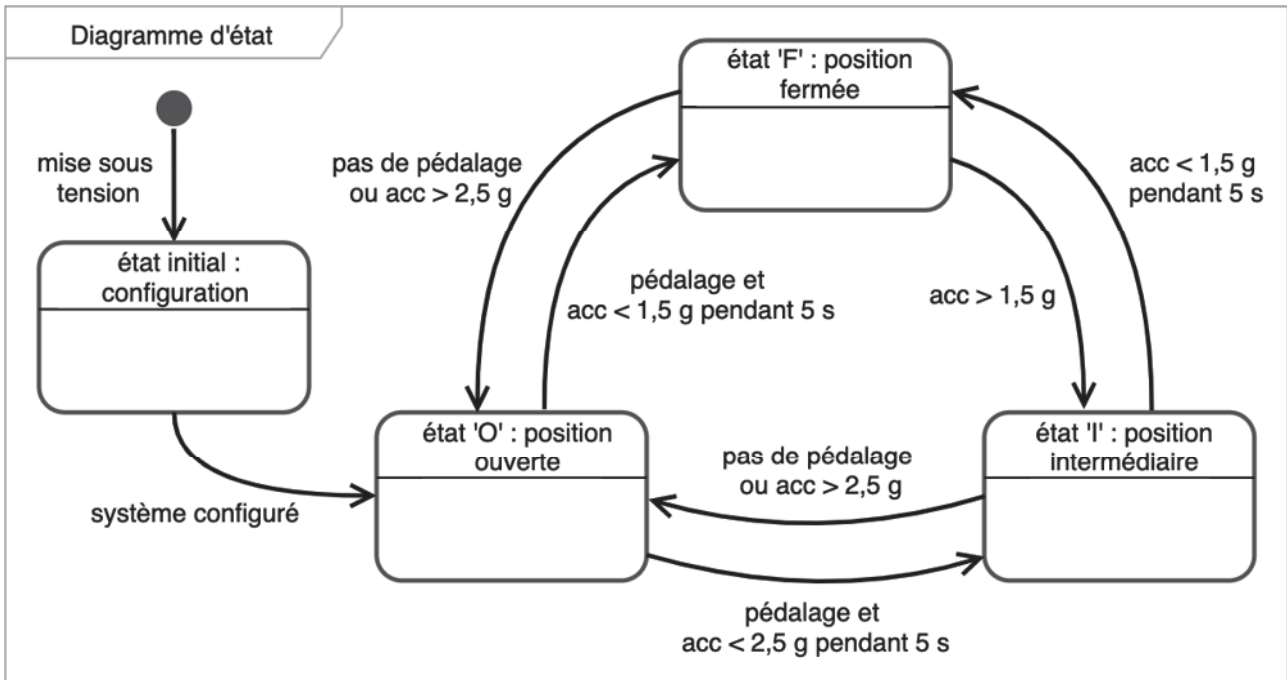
Diagramme d'état

état 'F' : position fermée

mise sous tension

pas de pédalage ou acc > 2,5 g

acc < 1,5 g pendant 5 s

état initial : configuration

pédalage et acc < 1,5 g pendant 5 s

acc > 1,5 g

état 'O' : position ouverte

état 'I' : position intermédiaire

pas de pédalage ou acc > 2,5 g

système configuré

pédalage et acc < 2,5 g pendant 5 s